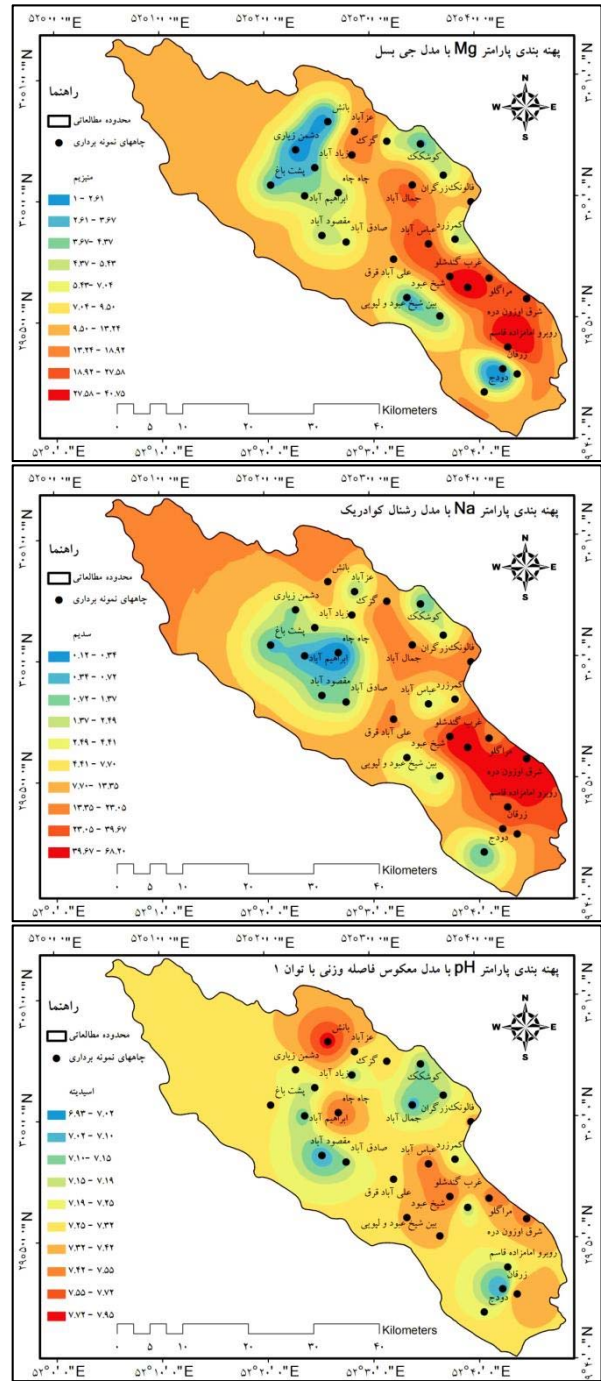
۵۲°۰۰'۰"E ۵۲°۱۰'۰"E ۵۲°۲۰'۰"E ۵۲°۳۰'۰"E ۵۲°۴۰'۰"E

پهنه بندی پارامتر Mg با مدل جی بسل

راهنما
محدوده مطالعاتی
چاههای نمونه برداری

منیزیم
۱ - ۲.۶۱
۲.۶۱ - ۳.۶۷
۳.۶۷ - ۴.۳۷
۴.۳۷ - ۵.۴۳
۵.۴۳ - ۷.۰۴
۷.۰۴ - ۹.۵۰
۹.۵۰ - ۱۳.۲۴
۱۳.۲۴ - ۱۸.۹۲
۱۸.۹۲ - ۲۷.۵۸
۲۷.۵۸ - ۴۰.۷۵

بانش
عزآباد
دشمن زیاری
گرگ
زیاد آباد
کوشکک
پشت باغ
چاه چاه
فالونکززگران
جمال آباد
ابراهیم آباد
مقصود آباد
صادق آباد
کمرزرد
عباس آباد
غرب گندشلو
علی آباد فرق
شیخ عبود
مراگلو
بین شیخ عبود و لیویی
شرق اوزون دره
روبرو امامزاده قاسم
زرقان
دودج

N W E S

۳۰°۱۰'۰"N
۳۰°۰'۰"N
۲۹°۵۰'۰"N

۰ ۵ ۱۰ ۲۰ ۳۰ ۴۰ Kilometers

۵۲°۰'۰"E ۵۲°۱۰'۰"E ۵۲°۲۰'۰"E ۵۲°۳۰'۰"E ۵۲°۴۰'۰"E

۵۲°۰۰'۰"E ۵۲°۱۰'۰"E ۵۲°۲۰'۰"E ۵۲°۳۰'۰"E ۵۲°۴۰'۰"E

پهنه بندی پارامتر Na با مدل رشنال کوادریک

راهنما
محدوده مطالعاتی
چاههای نمونه برداری

سدیم
۰.۱۲ - ۰.۳۴
۰.۳۴ - ۰.۷۲
۰.۷۲ - ۱.۳۷
۱.۳۷ - ۲.۴۹
۲.۴۹ - ۴.۴۱
۴.۴۱ - ۷.۷۰
۷.۷۰ - ۱۳.۳۵
۱۳.۳۵ - ۲۳.۰۵
۲۳.۰۵ - ۳۹.۶۷
۳۹.۶۷ - ۶۸.۲۰

بانش
عزآباد
دشمن زیاری
گرگ
زیاد آباد
کوشکک
پشت باغ
چاه چاه
فالونکززگران
جمال آباد
ابراهیم آباد
مقصود آباد
صادق آباد
کمرزرد
عباس آباد
غرب گندشلو
علی آباد فرق
شیخ عبود
مراگلو
بین شیخ عبود و لیویی
شرق اوزون دره
روبرو امامزاده قاسم
زرقان
دودج

N W E S

۳۰°۱۰'۰"N
۳۰°۰'۰"N
۲۹°۵۰'۰"N

۰ ۵ ۱۰ ۲۰ ۳۰ ۴۰ Kilometers

۵۲°۰'۰"E ۵۲°۱۰'۰"E ۵۲°۲۰'۰"E ۵۲°۳۰'۰"E ۵۲°۴۰'۰"E

۵۲°۰۰'۰"E ۵۲°۱۰'۰"E ۵۲°۲۰'۰"E ۵۲°۳۰'۰"E ۵۲°۴۰'۰"E

پهنه بندی پارامتر pH با مدل معکوس فاصله وزنی با توان ۱

راهنما
محدوده مطالعاتی
چاههای نمونه برداری

اسیدیته
۶.۹۳ - ۷.۰۲
۷.۰۲ - ۷.۱۰
۷.۱۰ - ۷.۱۵
۷.۱۵ - ۷.۱۹
۷.۱۹ - ۷.۲۵
۷.۲۵ - ۷.۳۲
۷.۳۲ - ۷.۴۲
۷.۴۲ - ۷.۵۵
۷.۵۵ - ۷.۷۴
۷.۷۴ - ۷.۹۵

بانش
عزآباد
دشمن زیاری
گرگ
زیاد آباد
کوشکک
پشت باغ
چاه چاه
فالونکززگران
جمال آباد
ابراهیم آباد
مقصود آباد
صادق آباد
کمرزرد
عباس آباد
غرب گندشلو
علی آباد فرق
شیخ عبود
مراگلو
بین شیخ عبود و لیویی
شرق اوزون دره
روبرو امامزاده قاسم
زرقان
دودج

N W E S

۳۰°۱۰'۰"N
۳۰°۰'۰"N
۲۹°۵۰'۰"N

۰ ۵ ۱۰ ۲۰ ۳۰ ۴۰ Kilometers

۵۲°۰'۰"E ۵۲°۱۰'۰"E ۵۲°۲۰'۰"E ۵۲°۳۰'۰"E ۵۲°۴۰'۰"E